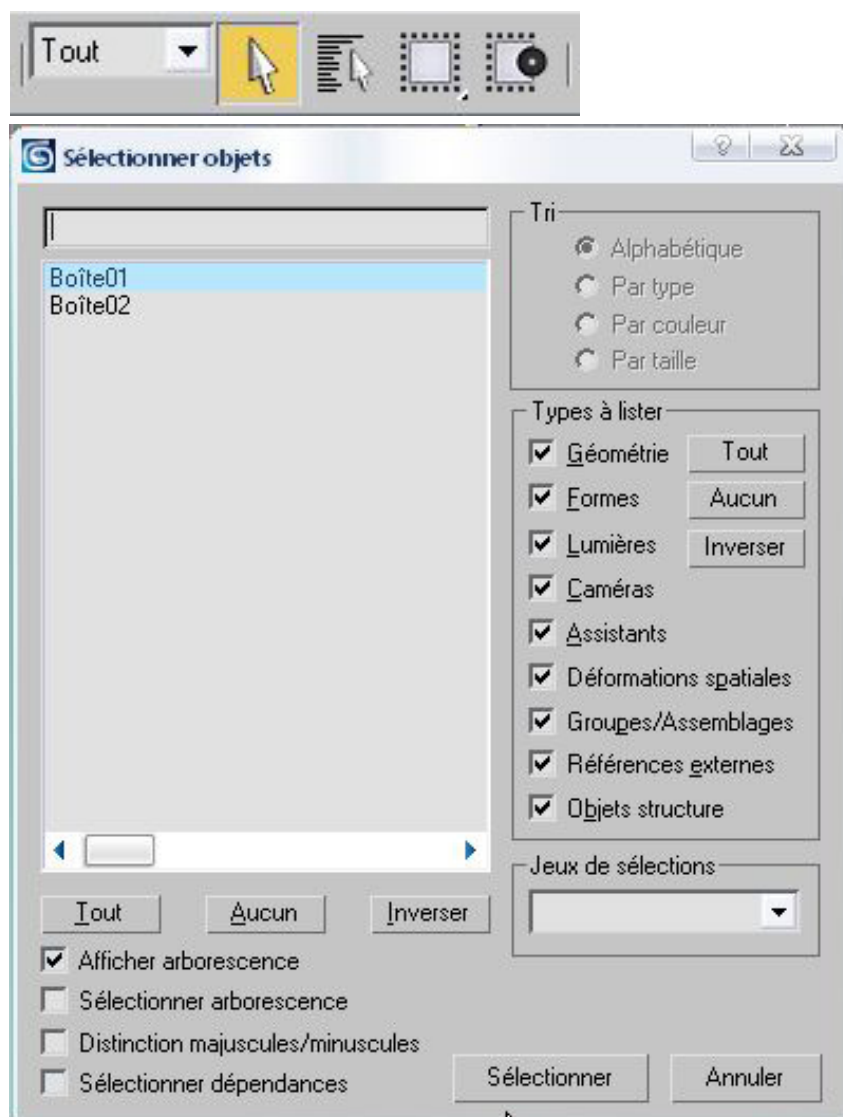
Tout

Sélectionner objets

Boîte01
Boîte02

Tri
Alphabétique
Par type
Par couleur
Par taille

Types à lister
Géométrie
Tout
Formes
Aucun
Lumières
Inverser
Caméras
Assistants
Déformations spatiales
Groupes/Assemblages
Références externes
Objets structure

Jeux de sélections

Tout
Aucun
Inverser

Afficher arborescence
Sélectionner arborescence
Distinction majuscules/minuscules
Sélectionner dépendances

Sélectionner
Annuler